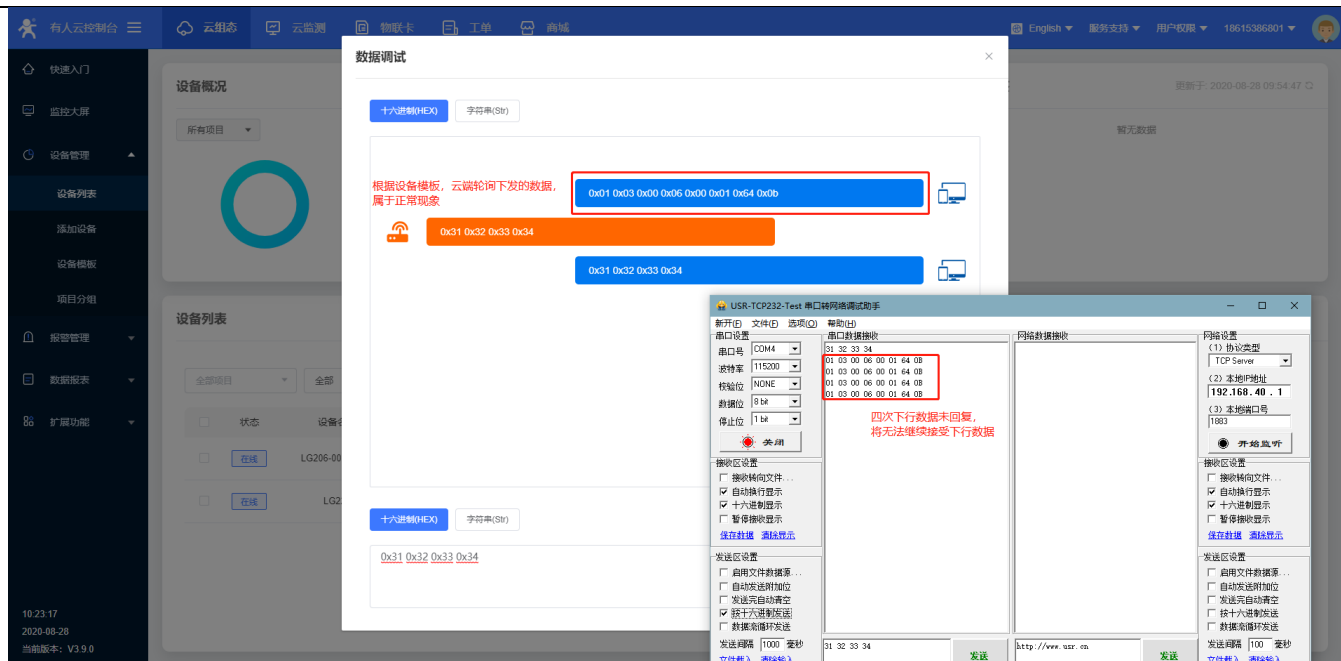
有人云控制台 ☰ 云组态 云监测 物联卡 工单 商城 English 服务支持 用户权限 18615386801

快速入门
监控大屏
设备管理
设备列表
添加设备
设备模板
项目分组
报警管理
数据报表
扩展功能

设备概况
所有项目
更新于: 2020-08-28 09:54:47
暂无数据

设备列表
全部项目 全部
状态 设备名
在线 LG206-00
在线 LG2

10:23:17
2020-08-28
当前版本: V3.9.0

数据调试 ×
十六进制(HEX) 字符串(Str)

根据设备模板，云端轮询下发的数据，属于正常现象

0x01 0x03 0x00 0x06 0x00 0x01 0x64 0x0b

0x31 0x32 0x33 0x34

0x31 0x32 0x33 0x34

十六进制(HEX) 字符串(Str)

0x31 0x32 0x33 0x34

USR-TCP232-Test 串口转网络调试助手
新开(F) 文件(F) 选项(O) 帮助(H)

串口设置
串口号 COM4
波特率 115200
校验位 NONE
数据位 8 bit
停止位 1 bit
关闭

接收区设置
接收转向文件...
自动换行显示
十六进制显示
暂停接收显示
保存数据 清除显示

发送区设置
启用文件数据源...
自动发送附加位
发送完自动清空
按十六进制发送
数据流循环发送
发送间隔 1000 毫秒
文件载入 清除输入

串口数据接收
31 32 33 34
01 03 00 06 00 01 64 0B
01 03 00 06 00 01 64 0B
01 03 00 06 00 01 64 0B
01 03 00 06 00 01 64 0B

四次下行数据未回复，将无法继续接受下行数据

31 32 33 34
发送

网络数据接收
http://www.usr.cn
发送

网络设置
(1) 协议类型
TCP Server
(2) 本地IP地址
192.168.40.1
(3) 本地端口号
1883
开始监听

接收区设置
接收转向文件...
自动换行显示
十六进制显示
暂停接收显示
保存数据 清除显示

发送区设置
启用文件数据源...
自动发送附加位
发送完自动清空
按十六进制发送
数据流循环发送
发送间隔 100 毫秒
文件载入 清除输入